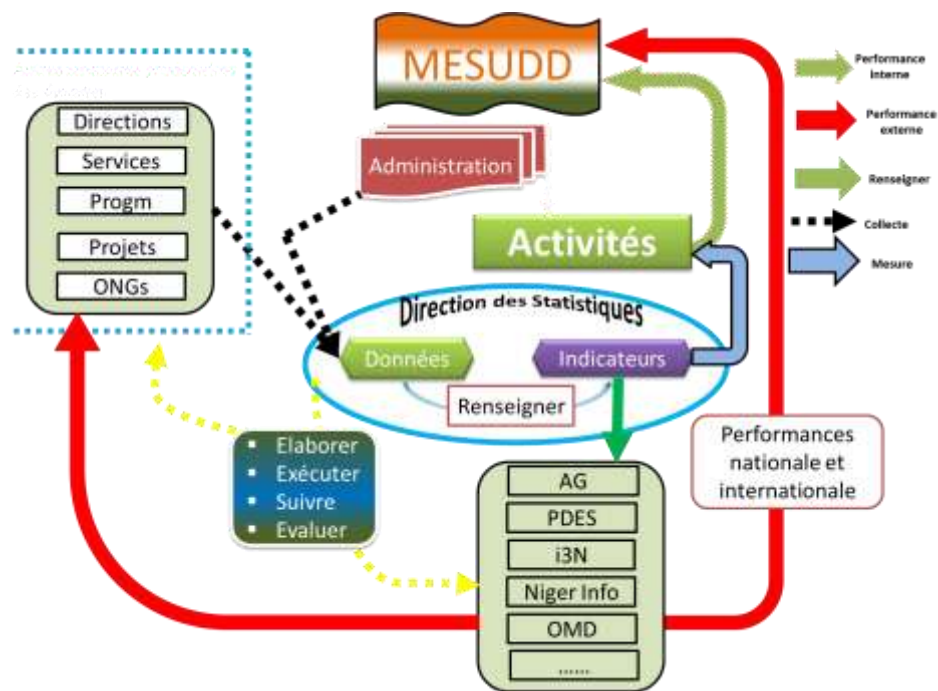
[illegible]

Directions
Services
Progm
Projets
ONGs

MESUDD

Administration

Activités

Direction des Statistiques

Données

Indicateurs

Renseigner

Elaborer
Exécuter
Suivre
Evaluer

AG
PDES
i3N
Niger Info
OMD
......

Performances nationale et internationale

Performance interne

Performance externe

Renseigner

Collecte

Mesure